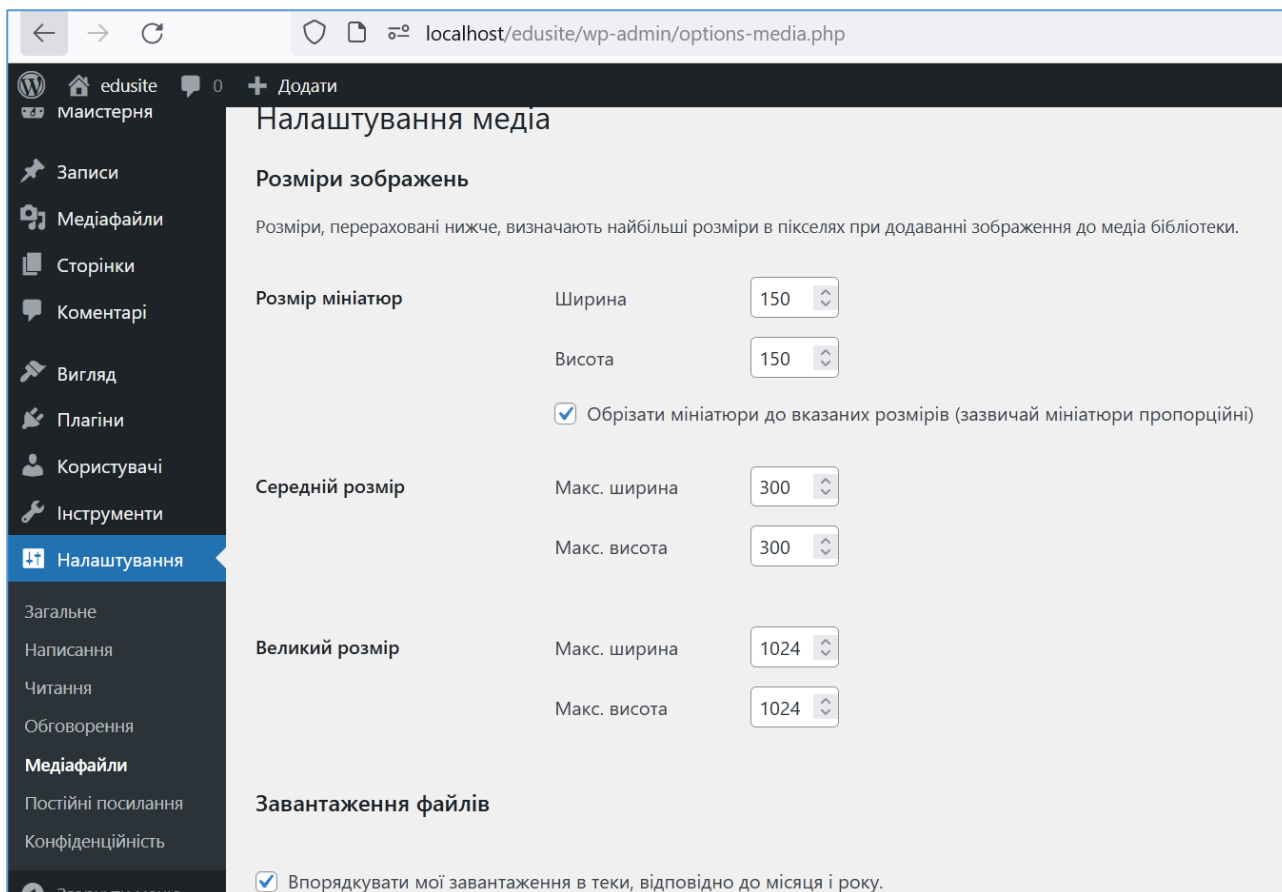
localhost/edusite/wp-admin/options-media.php

edusite 0 + Додати

Майстерня

Записи

Медіафайли

Сторінки

Коментарі

Вигляд

Плагіни

Користувачі

Інструменти

Налаштування

Загальне

Написання

Читання

Обговорення

Медіафайли

Постійні посилання

Конфіденційність

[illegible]

Налаштування медіа

Розміри зображень

Розміри, перераховані нижче, визначають найбільші розміри в пікселях при додаванні зображення до медіа бібліотеки.

Розмір мініатюр

Ширина 150

Висота 150

Обрізати мініатюри до вказаних розмірів (зазвичай мініатюри пропорційні)

Середній розмір

Макс. ширина 300

Макс. висота 300

Великий розмір

Макс. ширина 1024

Макс. висота 1024

Завантаження файлів

Впорядкувати мої завантаження в теки, відповідно до місяця і року.